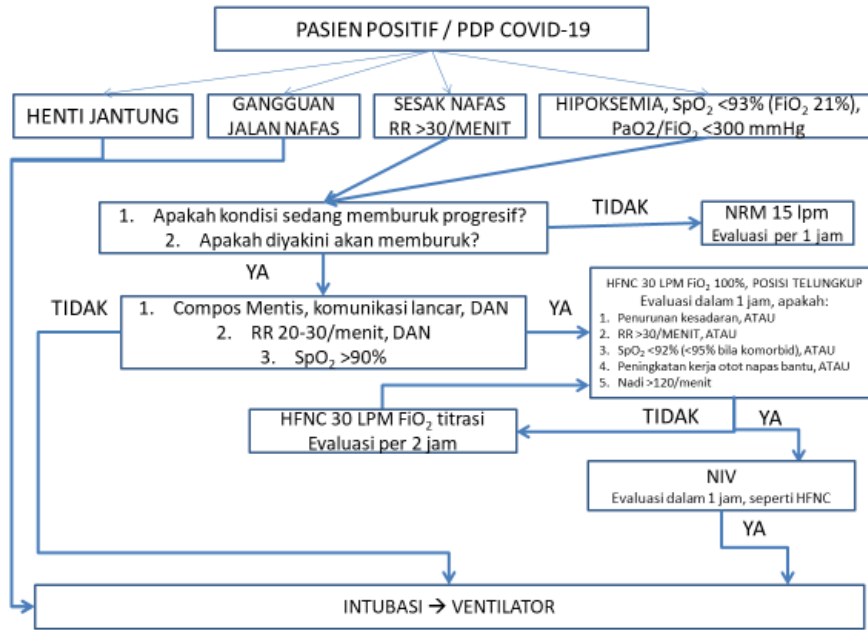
PASIEN POSITIF / PDP COVID-19

HENTI JANTUNG

GANGGUAN JALAN NAFAS

SESAK NAFAS RR >30/MENIT

HIPOKSEMIA, $SpO_2$ <93% ($FiO_2$ 21%), $PaO2/FiO_2$ <300 mmHg

1. Apakah kondisi sedang memburuk progresif?
2. Apakah diyakini akan memburuk?

TIDAK

NRM 15 lpm
Evaluasi per 1 jam

YA

TIDAK

1. Compos Mentis, komunikasi lancar, DAN
2. RR 20-30/menit, DAN
3. $SpO_2$ >90%

YA

HFNC 30 LPM $FiO_2$ 100%, POSISI TELUNGKUP
Evaluasi dalam 1 jam, apakah:
1. Penurunan kesadaran, ATAU
2. RR >30/MENIT, ATAU
3. $SpO_2$ <92% (<95% bila komorbid), ATAU
4. Peningkatan kerja otot napas bantu, ATAU
5. Nadi >120/menit

HFNC 30 LPM $FiO_2$ titrasi
Evaluasi per 2 jam

TIDAK

YA

NIV
Evaluasi dalam 1 jam, seperti HFNC

YA

INTUBASI → VENTILATOR